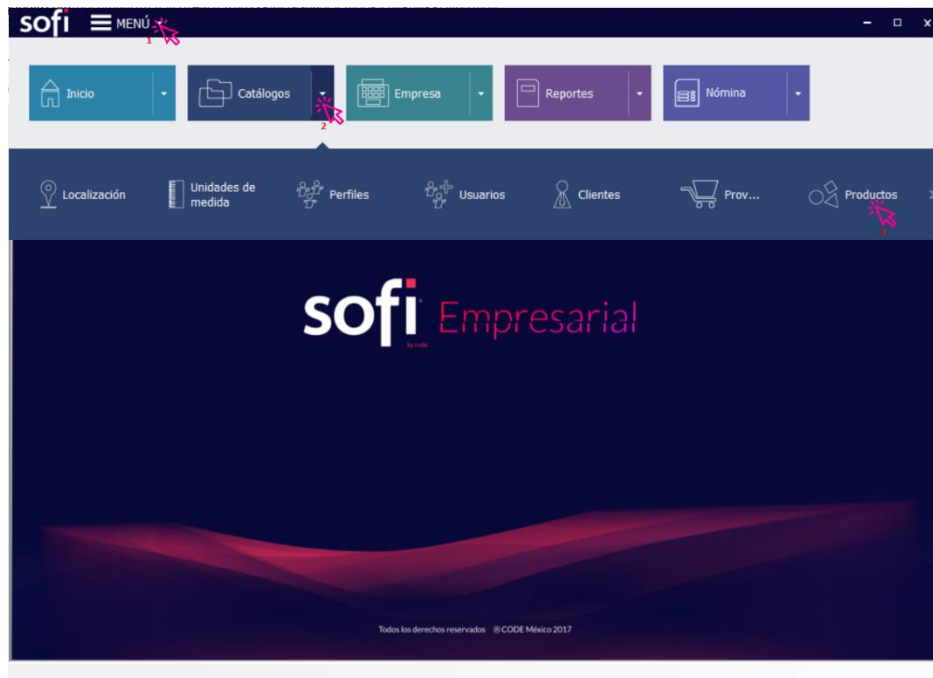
sofi MENÚ 1

Inicio

Catálogos 2

Empresa

Reportes

Nómina

Localización

Unidades de medida

Perfiles

Usuarios

Clientes

Prov...

Productos 3

sofi Empresarial

by code

Todos los derechos reservados ® CODE México 2017